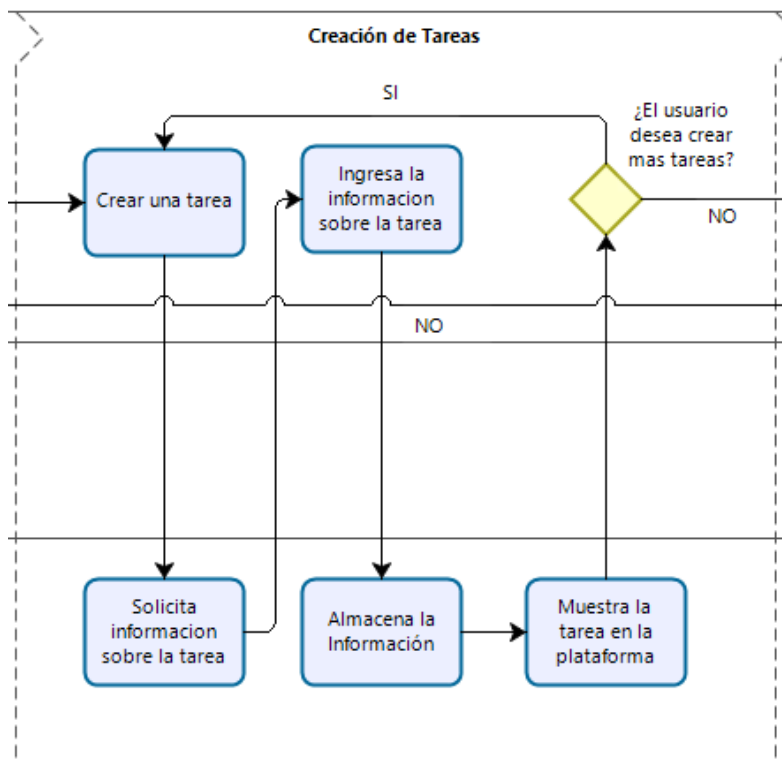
Creación de Tareas

SI

¿El usuario desea crear mas tareas?

Crear una tarea

Ingresa la informacion sobre la tarea

NO

NO

Solicita informacion sobre la tarea

Almacena la Información

Muestra la tarea en la plataforma